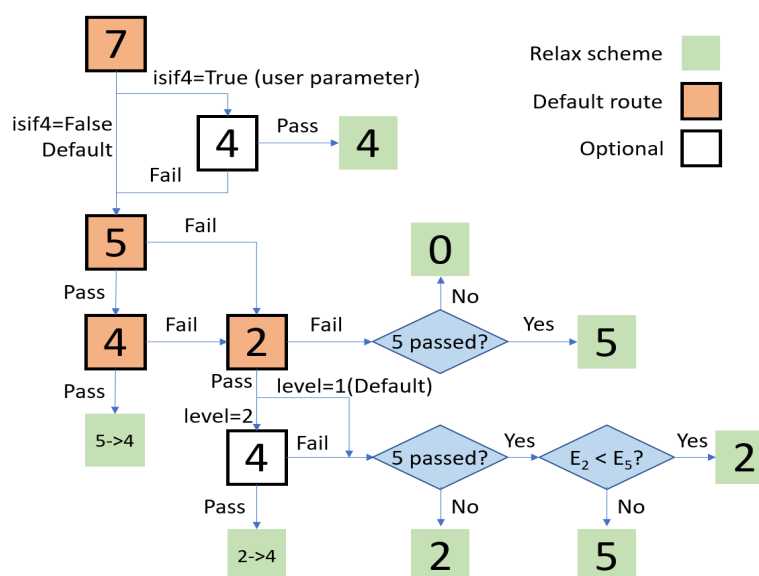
7

isif4=True (user parameter)

isif4=False
Default

4

Pass

4

Fail

Relax scheme

Default route

Optional

5

Fail

0

No

Pass

4

Fail

2

Fail

5 passed?

Yes

5

Pass

level=1(Default)

Pass

level=2

5->4

4

Fail

5 passed?

Yes

$E_2 < E_5$?

Yes

2

Pass

No

No

2->4

2

5